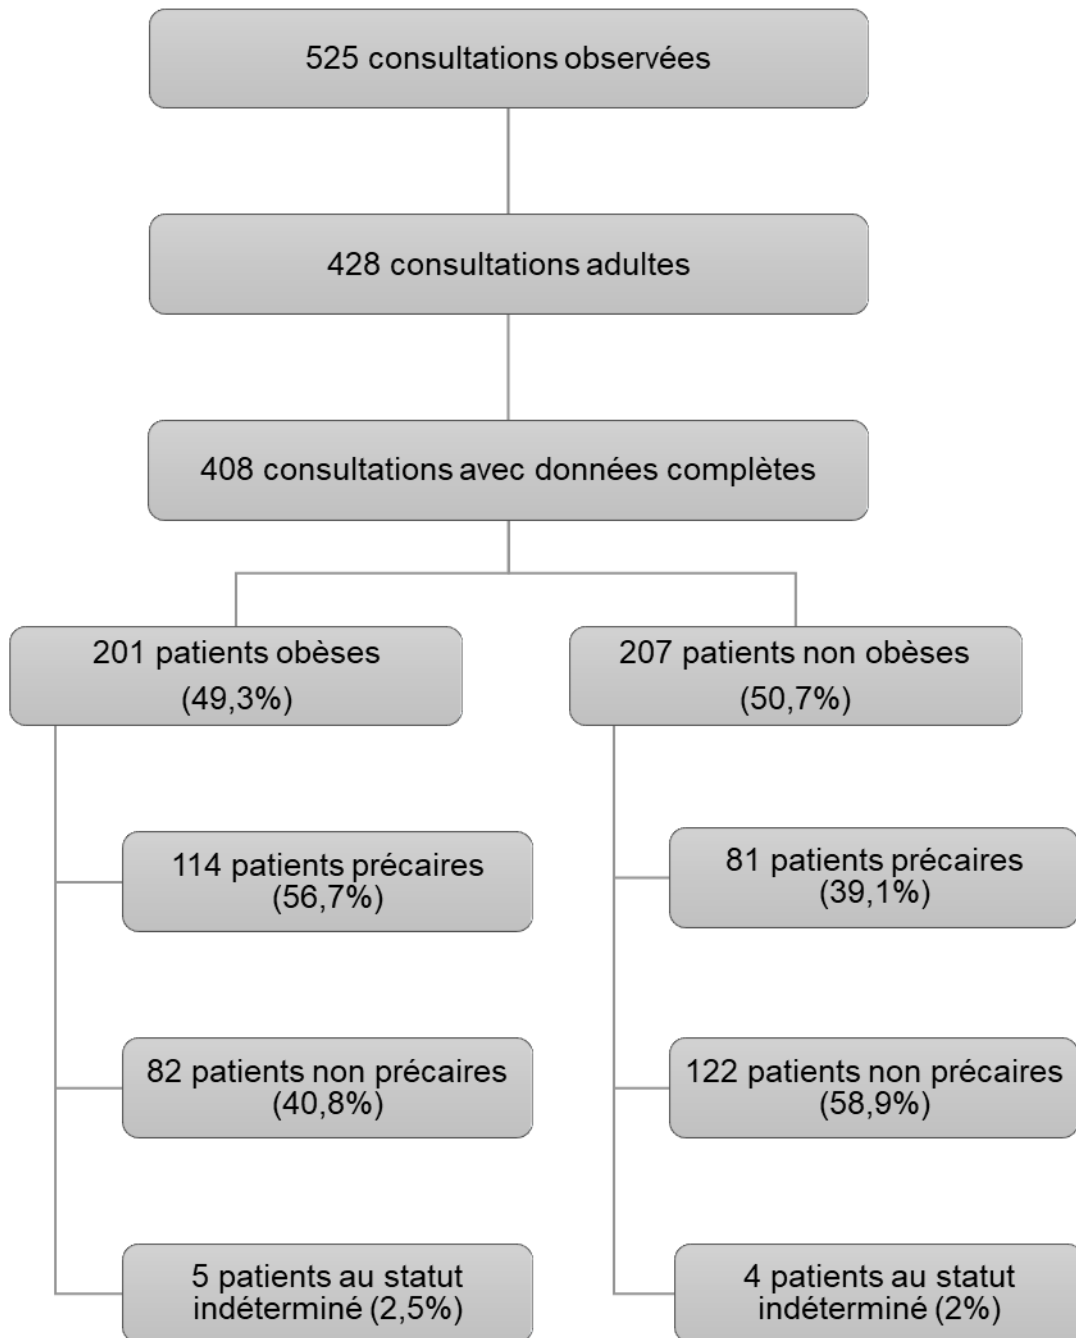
525 consultations observées

428 consultations adultes

408 consultations avec données complètes

201 patients obèses (49,3%)

114 patients précaires (56,7%)

82 patients non précaires (40,8%)

5 patients au statut indéterminé (2,5%)

207 patients non obèses (50,7%)

81 patients précaires (39,1%)

122 patients non précaires (58,9%)

4 patients au statut indéterminé (2%)